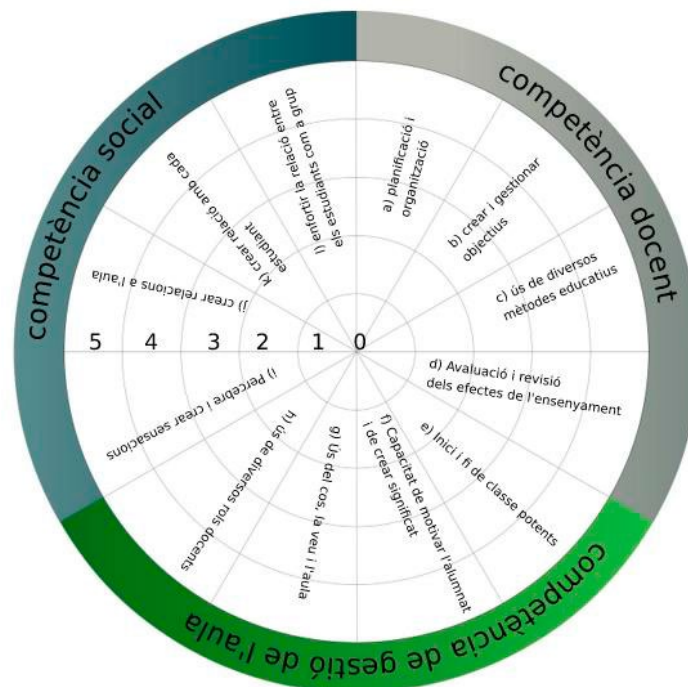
competència social

competència docent

competència de gestió de l'aula

a) planificació i organització

b) crear i gestionar objectius

c) ús de diversos mètodes educatius

d) Avaluació i revisió dels efectes de l'ensenyament

e) Inici i fi de classe potents

f) Capacitat de motivar l'alumnat i de crear significat

g) Ús del cos, la veu i l'aula

h) ús de diversos rols docents

i) Percebre i crear sensacions

j) crear relacions a l'aula

k) crear relació amb cada estudiant

l) enfortir la relació entre els estudiants com a grup

5 4 3 2 1 0